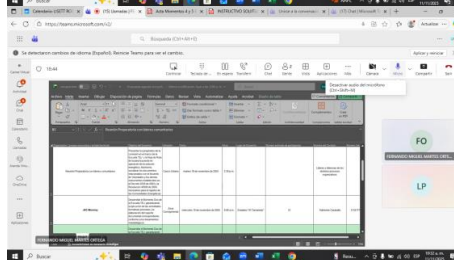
https://teams.microsoft.com/v2/

Búsqueda (Ctrl+Alt+E)

Se detectaron cambios de idioma (Español). Reinicie Teams para ver el cambio.

Aplicar y reiniciar

15:44

Chat

Desactivar audio del micrófono (Ctrl+Shift+M)

Cámara

Micro

Compartir

FO

FERNANDO MIGUEL MARTES ORTE...

LP

FERNANDO MIGUEL MARTES ORTEGA

Buscar